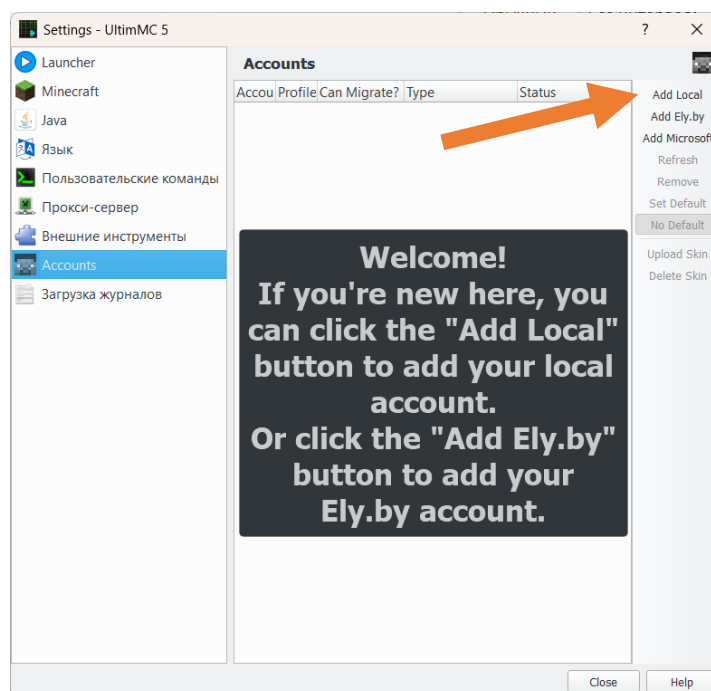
Settings - UltimMC 5

?

Launcher
Minecraft
Java
Язык
Пользовательские команды
Прокси-сервер
Внешние инструменты
Accounts
Загрузка журналов

Accounts

| Accou | Profile | Can Migrate? | Type | Status |
|---|---|---|---|---|

Add Local
Add Ely.by
Add Microsof
Refresh
Remove
Set Default
No Default
Upload Skin
Delete Skin

Welcome!
If you're new here, you can click the "Add Local" button to add your local account.
Or click the "Add Ely.by" button to add your Ely.by account.

Close
Help